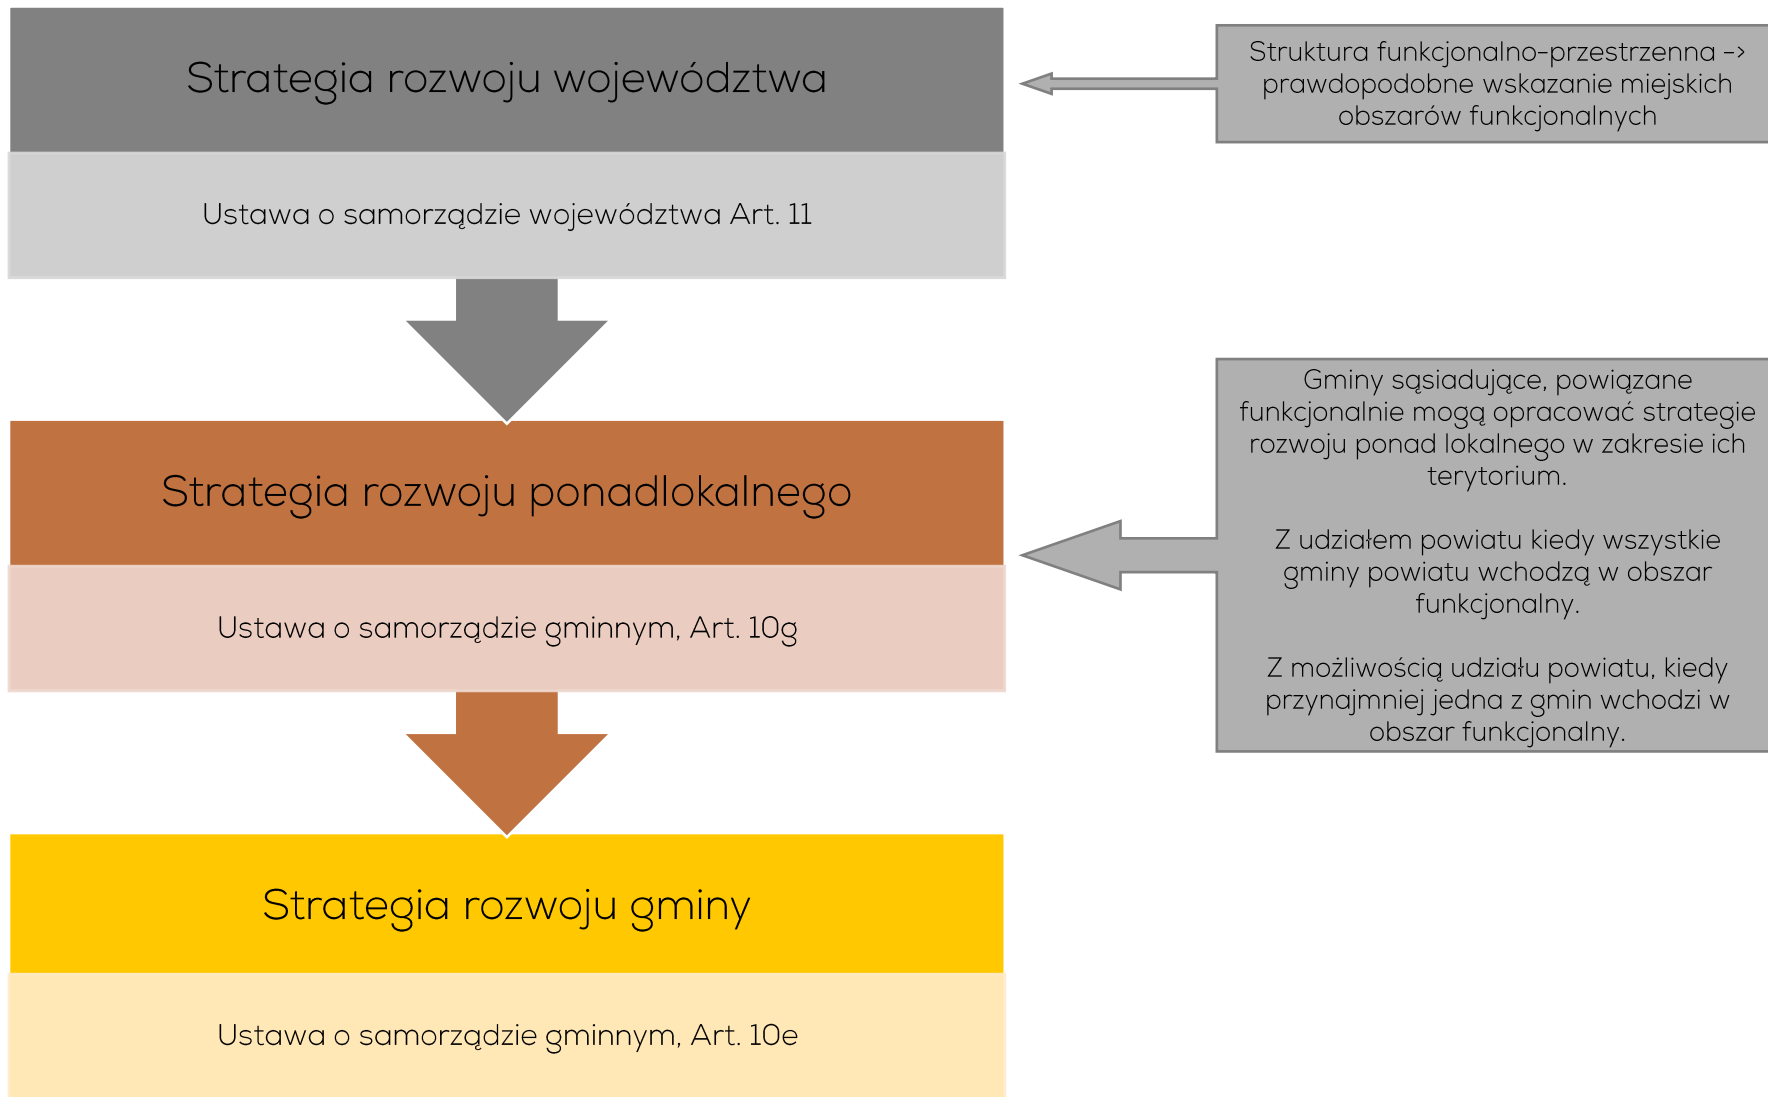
Strategia rozwoju województwa

Ustawa o samorządzie województwa Art. 11

Struktura funkcjonalno-przestrzenna -> prawdopodobne wskazanie miejskich obszarów funkcjonalnych

Strategia rozwoju ponadlokalnego

Ustawa o samorządzie gminnym, Art. 10g

Gminy sąsiadujące, powiązane funkcjonalnie mogą opracować strategie rozwoju ponad lokalnego w zakresie ich terytorium.

Z udziałem powiatu kiedy wszystkie gminy powiatu wchodzą w obszar funkcjonalny.

Z możliwością udziału powiatu, kiedy przynajmniej jedna z gmin wchodzi w obszar funkcjonalny.

Strategia rozwoju gminy

Ustawa o samorządzie gminnym, Art. 10e